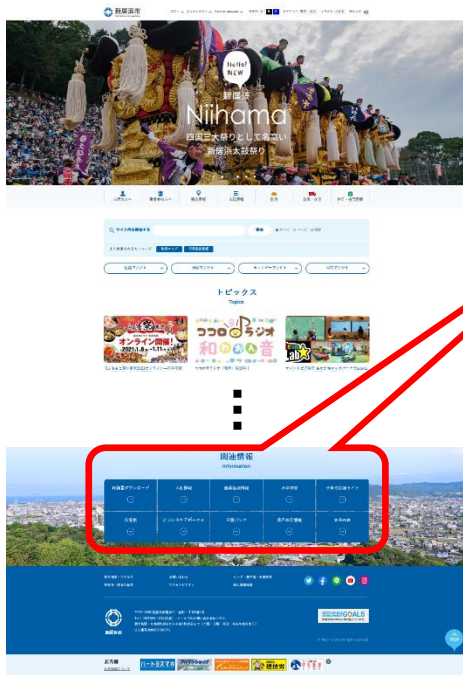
新居浜市

Hello! NEW

新居浜
Niihama
四国三大祭りとして名高い
新居浜太鼓祭り

トピックス
Topics

ココロ ラジオ
和 音

オンライン開催!
2021.1.8 ~ 1.11

■
■
■

関連情報
Information

PAGE TOP

SUSTAINABLE DEVELOPMENT GOALS

広告欄